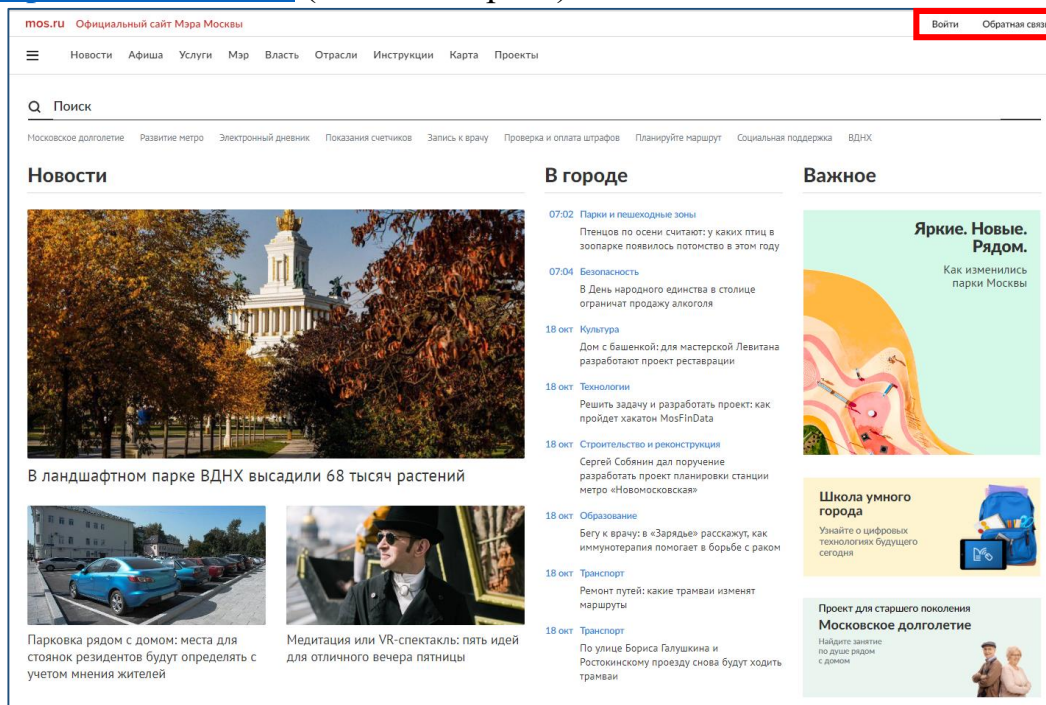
mos.ru Официальный сайт Мэра Москвы

Войти Обратная связ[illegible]

Новости Афиша Услуги Мэр Власть Отрасли Инструкции Карта Проекты

Поиск

Московское долголетие Развитие метро Электронный дневник Показания счетчиков Запись к врачу Проверка и оплата штрафов Планируйте маршрут Социальная поддержка ВДНХ

Новости

В ландшафтном парке ВДНХ высадили 68 тысяч растений

Парковка рядом с домом: места для стоянок резидентов будут определять с учетом мнения жителей

Медитация или VR-спектакль: пять идей для отличного вечера пятницы

В городе

07:02 Парки и пешеходные зоны
Птенцов по осени считают: у каких птиц в зоопарке появилось потомство в этом году

07:04 Безопасность
В День народного единства в столице ограничат продажу алкоголя

18 окт Культура
Дом с башенкой: для мастерской Левитана разработают проект реставрации

18 окт Технологии
Решить задачу и разработать проект: как пройдет хакатон MosFinData

18 окт Строительство и реконструкция
Сергей Собянин дал поручение разработать проект планировки станции метро «Новомосковская»

18 окт Образование
Бегу к врачу: в «Зарядье» расскажут, как иммунотерапия помогает в борьбе с раком

18 окт Транспорт
Ремонт путей: какие трамваи изменят маршруты

18 окт Транспорт
По улице Бориса Галушкина и Ростокинскому проезду снова будут ходить трамваи

Важное

Яркие. Новые. Рядом.
Как изменились парки Москвы

Школа умного города
Узнайте о цифровых технологиях будущего сегодня

Проект для старшего поколения
Московское долголетие
Найдите занятие по душе рядом с домом